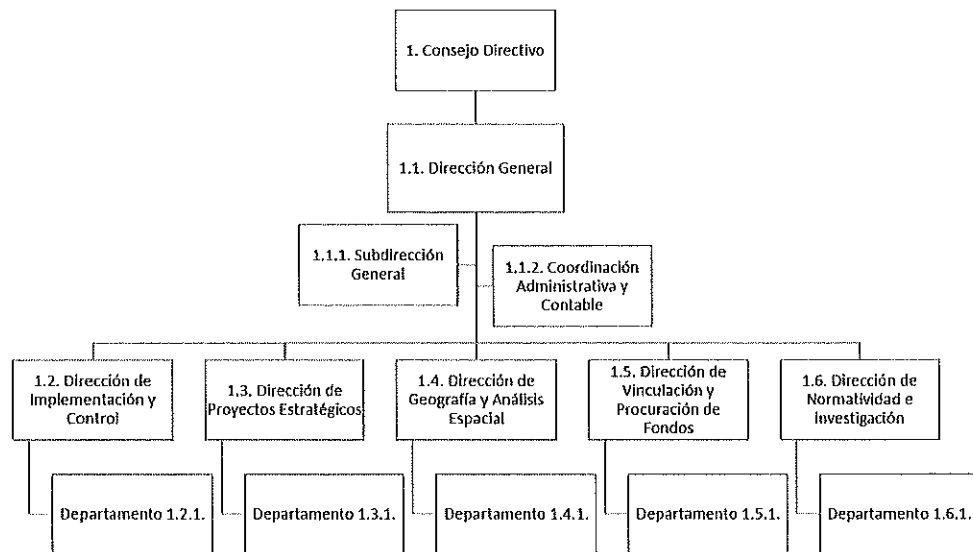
1. Consejo Directivo

1.1. Dirección General

1.1.1. Subdirección General

1.1.2. Coordinación Administrativa y Contable

1.2. Dirección de Implementación y Control

1.3. Dirección de Proyectos Estratégicos

1.4. Dirección de Geografía y Análisis Espacial

1.5. Dirección de Vinculación y Procuración de Fondos

1.6. Dirección de Normatividad e Investigación

Departamento 1.2.1.

Departamento 1.3.1.

Departamento 1.4.1.

Departamento 1.5.1.

Departamento 1.6.1.